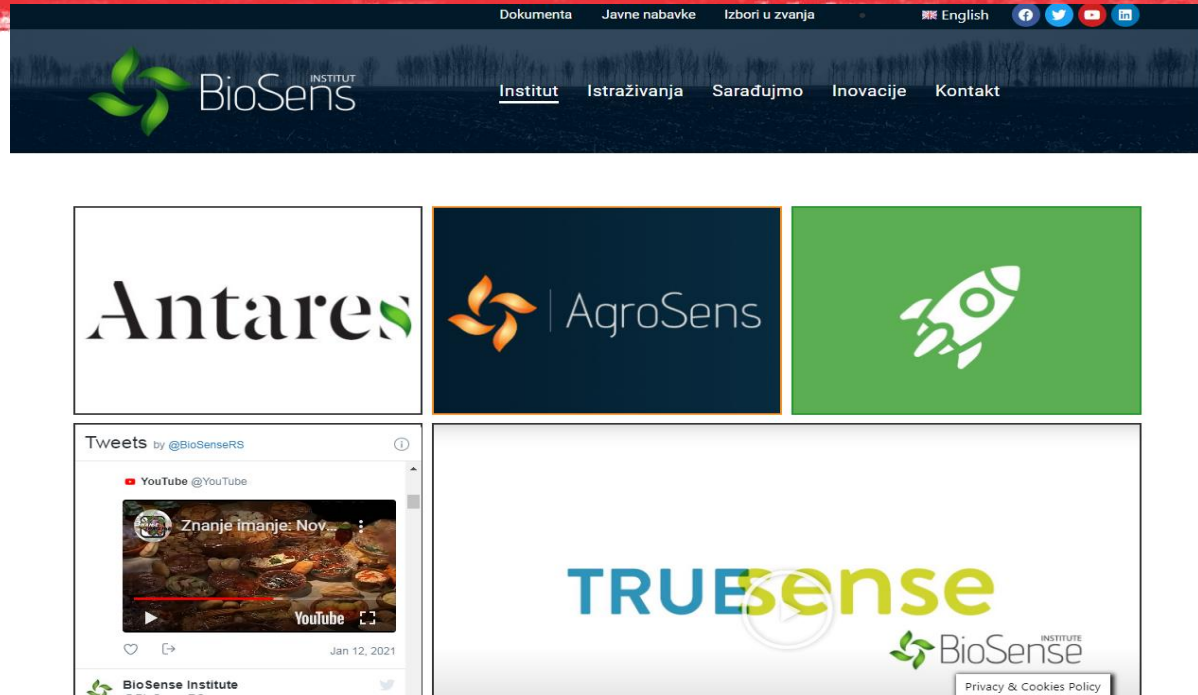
Dokumenta Javne nabavke Izbori u zvanja English

BioSens INSTITUT

Institut Istraživanja Sarađujmo Inovacije Kontakt

Antares

AgroSens

Tweets by @BioSenseRS

YouTube @YouTube

Znanje imanje: Nov...

YouTube

Jan 12, 2021

BioSense Institute

TRUESense

BioSense INSTITUTE

Privacy & Cookies Policy